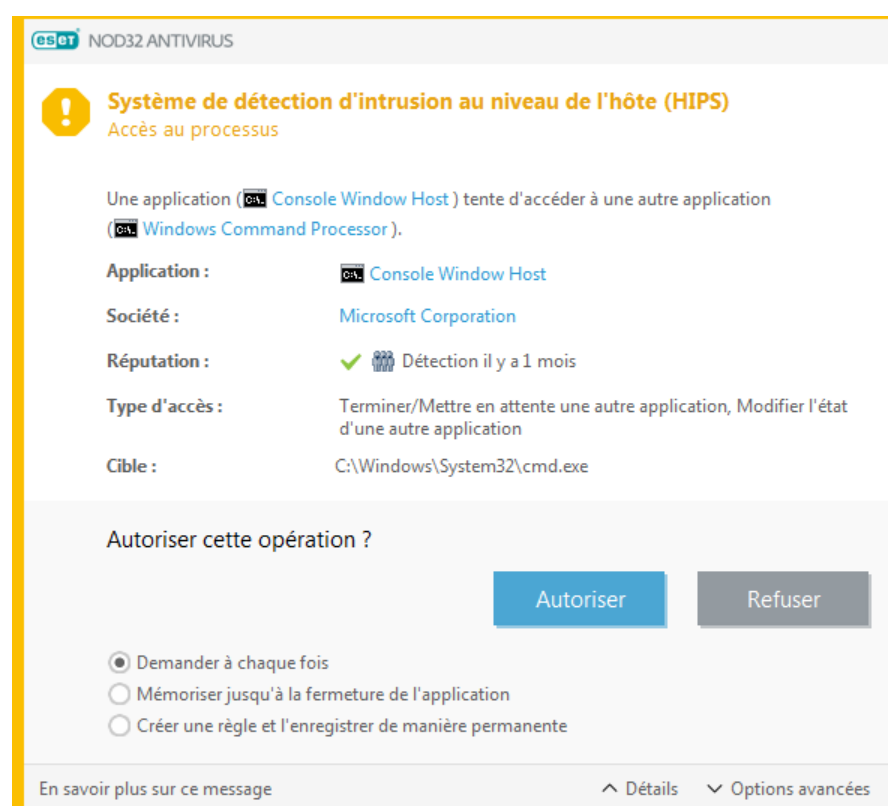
eset NOD32 ANTIVIRUS

Système de détection d'intrusion au niveau de l'hôte (HIPS)
Accès au processus

Une application ( Console Window Host ) tente d'accéder à une autre application ( Windows Command Processor ).

Application : Console Window Host

Société : Microsoft Corporation

Réputation : Détection il y a 1 mois

Type d'accès : Terminer/Mettre en attente une autre application, Modifier l'état d'une autre application

Cible : C:\Windows\System32\cmd.exe

Autoriser cette opération ?

Autoriser

Refuser

Demander à chaque fois
Mémoriser jusqu'à la fermeture de l'application
Créer une règle et l'enregistrer de manière permanente

En savoir plus sur ce message

Détails

Options avancées